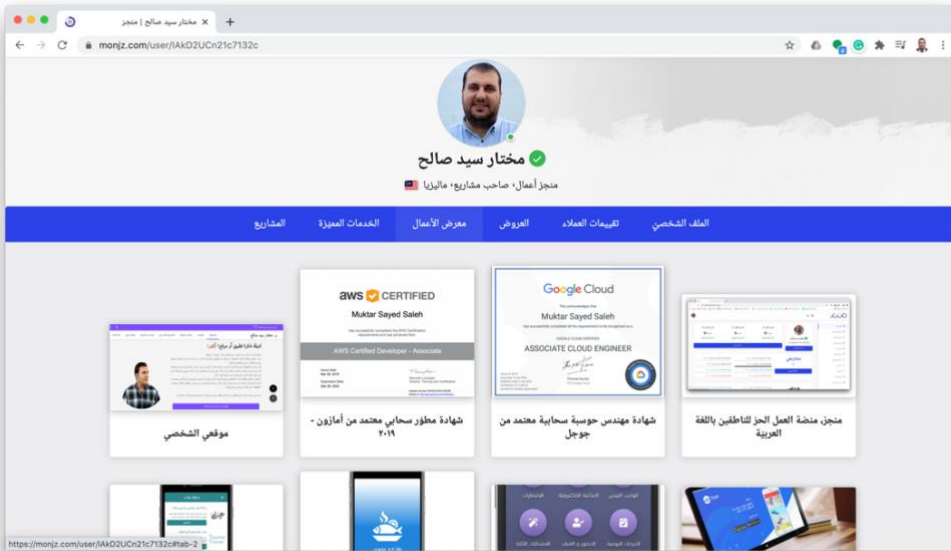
مختار سيد صالح | منجز

monjz.com/user/lAkD2UCn21c7132c

مختار سيد صالح

منجز أعمال، صاحب مشاريع، ماليزيا

الملف الشخصي
تقييمات العملاء
العروض
معرض الأعمال
الخدمات المميزة
المشاريع

aws CERTIFIED
Muktar Sayed Saleh
AWS Certified Developer - Associate

Google Cloud
Muktar Sayed Saleh
ASSOCIATE CLOUD ENGINEER

منجز، منصة العمل الحر للناطقين باللغة العربية

شهادة مهندس حوسبة سحابية معتمد من جوجل

شهادة مطور سحابي معتمد من أمازون - ٢٠١٩

موقعي الشخصي

https://monjz.com/user/lAkD2UCn21c7132c#tab-2